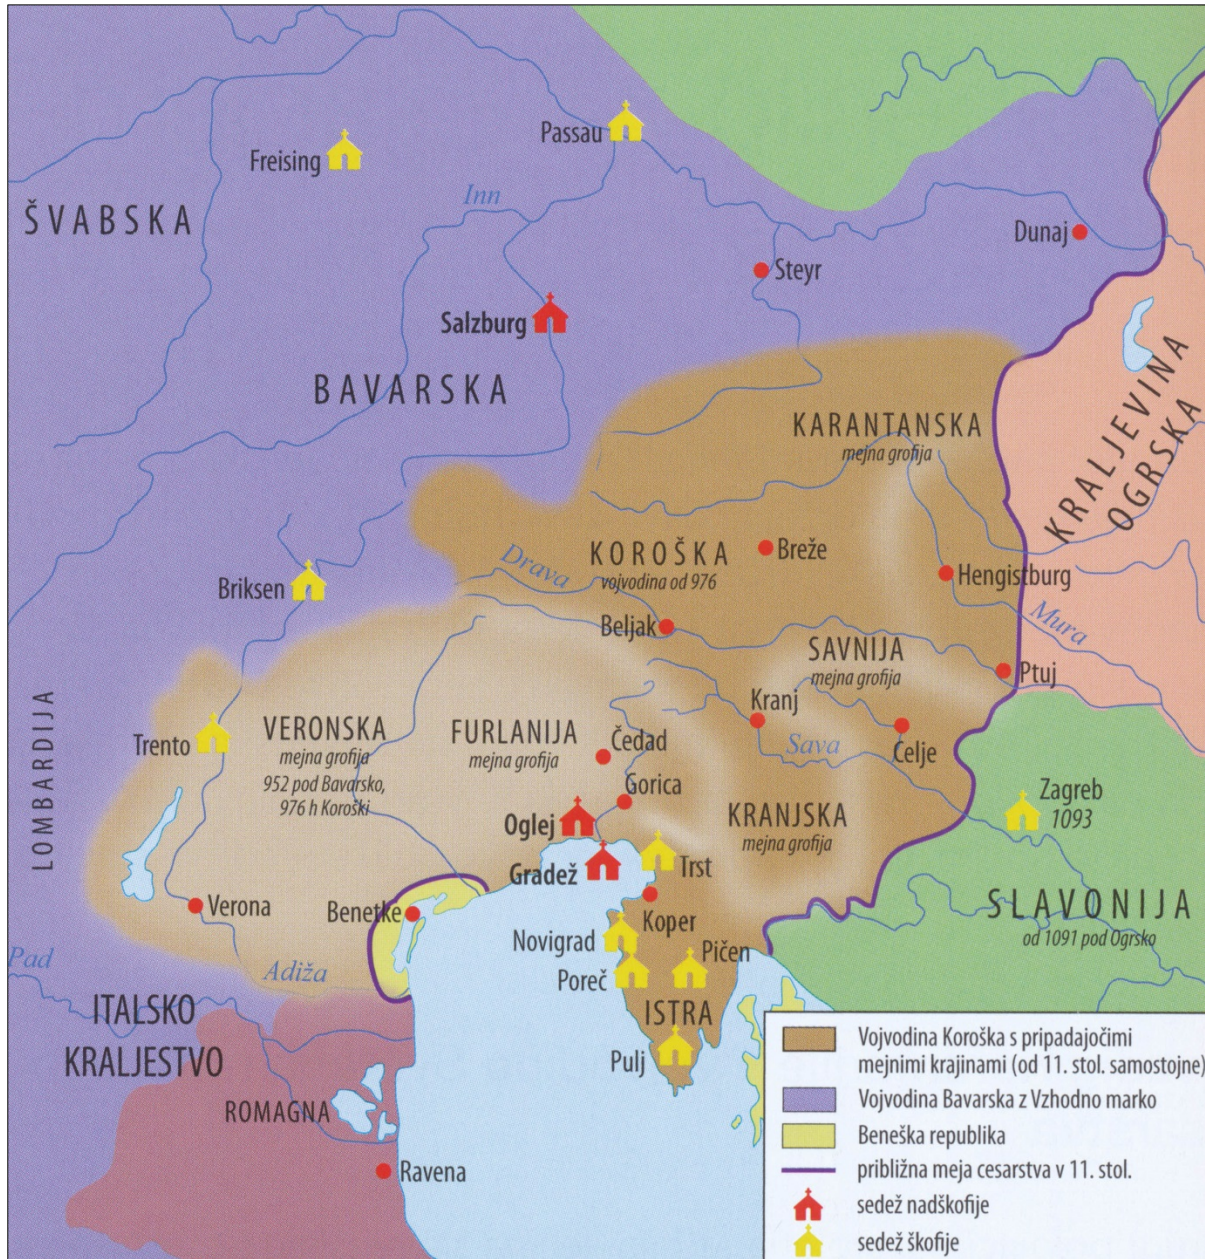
Passau
Freising
ŠVABSKA
Inn
Dunaj
Steyr
Salzburg
BAVARSKA
KRALJEVINA OGRSKA
KARANTANSKA
mejna grofija
Drava
KOROŠKA
vojvodina od 976
Breže
Briksen
Hengistburg
Mura
Beljak
SAVNIJA
mejna grofija
Ptuj
LOMBARDIJA
Kranj
Trento
VERONSKA
mejna grofija
952 pod Bavarsko,
976 h Koroški
FURLANIJA
mejna grofija
Čedad
Sava
Celje
Zagreb
1093
Gorica
Oglej
KRANJSKA
mejna grofija
Gradež
Trst
Verona
Benetke
Koper
SLAVONIJA
od 1091 pod Ogrsko
Pad
Novigrad
Pičen
Adiža
Poreč
ITALSKO KRALJESTVO
ISTRA
Pulj
ROMAGNA
Ravena

Vojvodina Koroška s pripadajočimi mejnimi krajinami (od 11. stol. samostojne)
Vojvodina Bavarska z Vzhodno marko
Beneška republika
približna meja cesarstva v 11. stol.
sedež nadškofije
sedež škofije